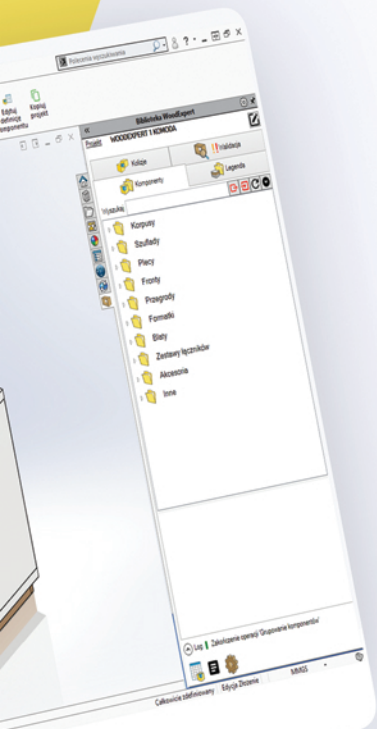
Polecenia wyszukiwania

Edytuj definicje komponentu

Kopiuj projekt

Biblioteka WoodExpert

Projekt WOODEXPERT 1 KOMODA

Kolizje

Walidacja

Komponenty

Legenda

Wyszukaj

Korpusy

Szuflady

Plecy

Fronty

Przegrody

Formatki

Blaty

Zestawy łączników

Akcesoria

Inne

Log Zakończone operacji 'Grupowanie komponentów'

Całkowicie zdefiniowany

Edycja Złożenie

MMGS